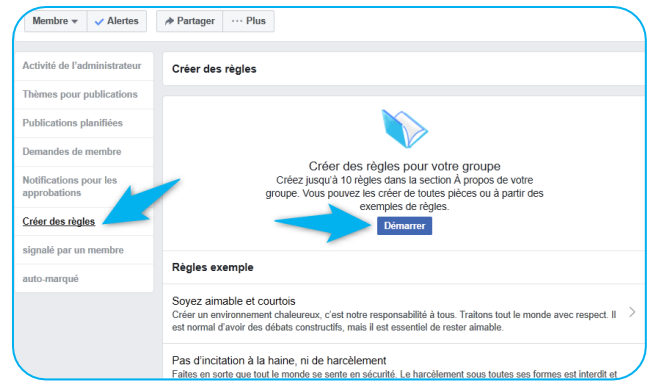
Membre ▾ ✓ Alertes

Partager ··· Plus

Activité de l'administrateur

Thèmes pour publications

Publications planifiées

Demandes de membre

Notifications pour les approbations

Créer des règles

signalé par un membre

auto-marqué

Créer des règles

Créer des règles pour votre groupe

Créez jusqu'à 10 règles dans la section À propos de votre groupe. Vous pouvez les créer de toutes pièces ou à partir des exemples de règles.

Démarrer

Règles exemple

Soyez aimable et courtois

Créer un environnement chaleureux, c'est notre responsabilité à tous. Traitons tout le monde avec respect. Il est normal d'avoir des débats constructifs, mais il est essentiel de rester aimable.

Pas d'incitation à la haine, ni de harcèlement

Faites en sorte que tout le monde se sente en sécurité. Le harcèlement sous toutes ses formes est interdit et